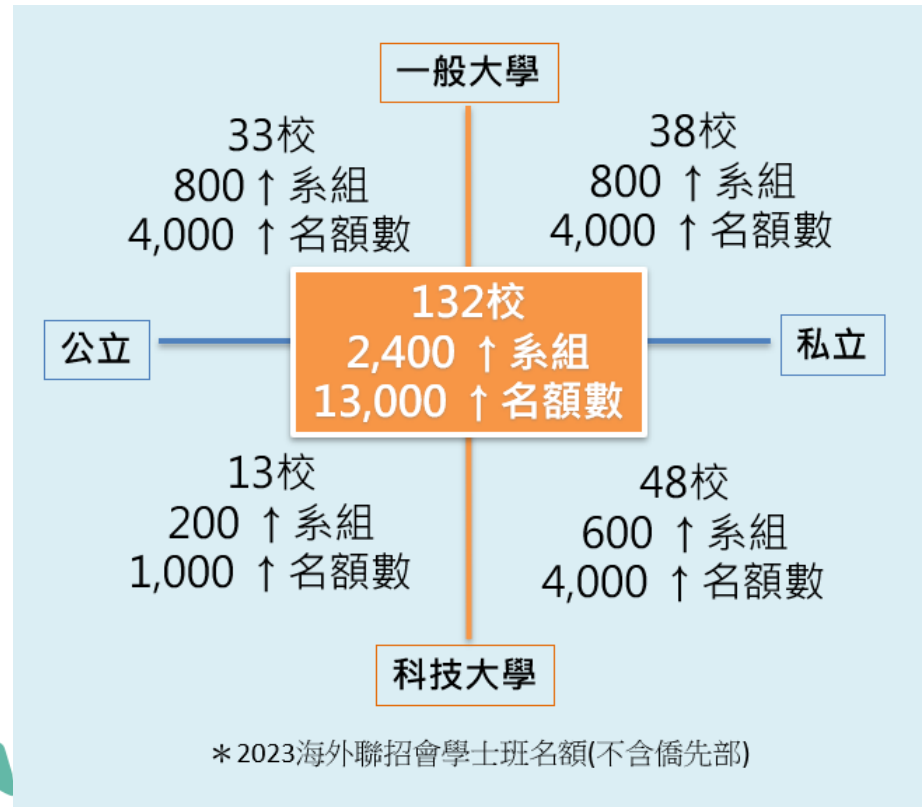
一般大學

33校
800↑系組
4,000↑名額數

38校
800↑系組
4,000↑名額數

公立

132校
2,400↑系組
13,000↑名額數

私立

13校
200↑系組
1,000↑名額數

48校
600↑系組
4,000↑名額數

科技大學

＊2023海外聯招會學士班名額(不含僑先部)